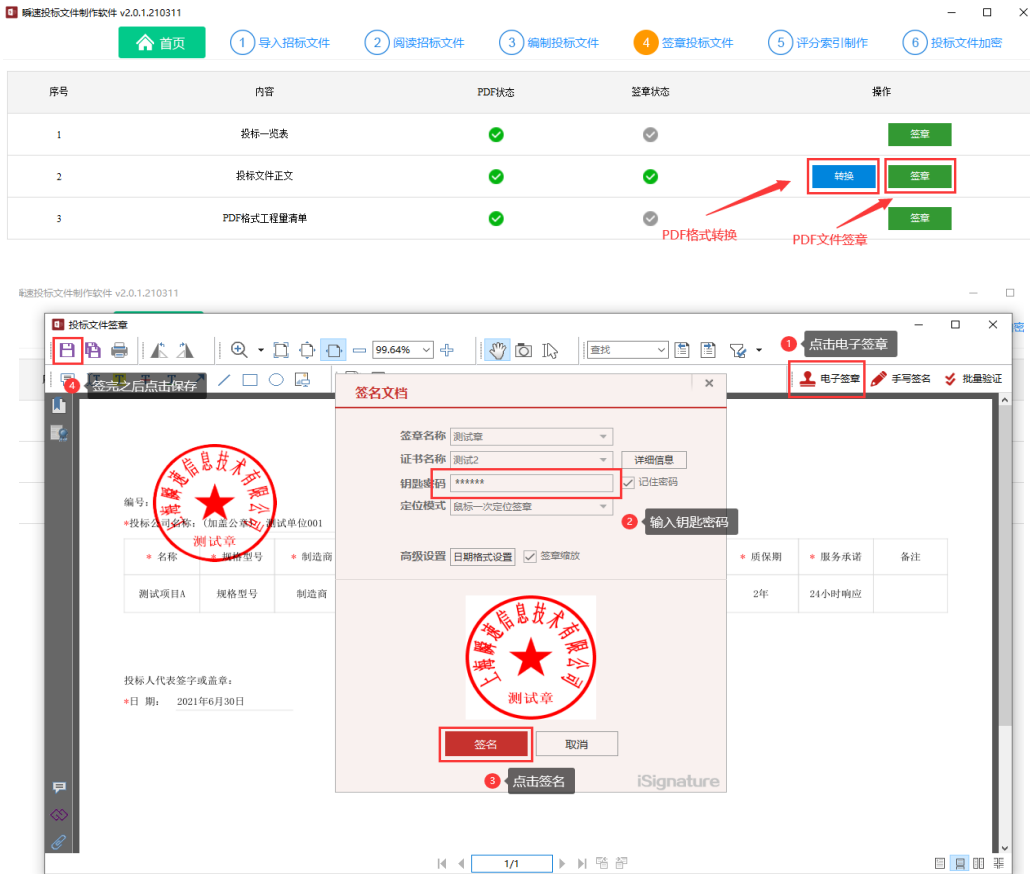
瞬速投标文件制作软件 v2.0.1.210311

首页
1 导入招标文件
2 阅读招标文件
3 编制投标文件
4 签章投标文件
5 评分索引制作
6 投标文件加密

| 序号 | 内容 | PDF状态 | 签章状态 | 操作 |
|---|---|---|---|---|
| 1 | 投标一览表 | | | 签章 |
| 2 | 投标文件正文 | | | 转换 签章 |
| 3 | PDF格式工程量清单 | | | 签章 |

PDF格式转换
PDF文件签章

瞬速投标文件制作软件 v2.0.1.210311

投标文件签章

99.64%
查找

1 点击电子签章
电子签章 手写签名 批量验证

4 签完之后点击保存

签名文档
签章名称 测试章
证书名称 测试2 详细信息
钥匙密码 ****** 记住密码
定位模式 鼠标一次定位签章
2 输入钥匙密码
高级设置 日期格式设置 签章缩放
上海瞬速信息技术有限公司
测试章
签名 取消
3 点击签名
iSignature

上海瞬速信息技术有限公司
测试章
编号:
*投标公司名称:(加盖公章) 测试单位001

| * 名称 | * 规格型号 | * 制造商 | * 质保期 | * 服务承诺 | 备注 |
|---|---|---|---|---|---|
| 测试项目A | 规格型号 | 制造商 | 2年 | 24小时响应 | |

投标人代表签字或盖章:
*日 期: 2021年6月30日

1/1